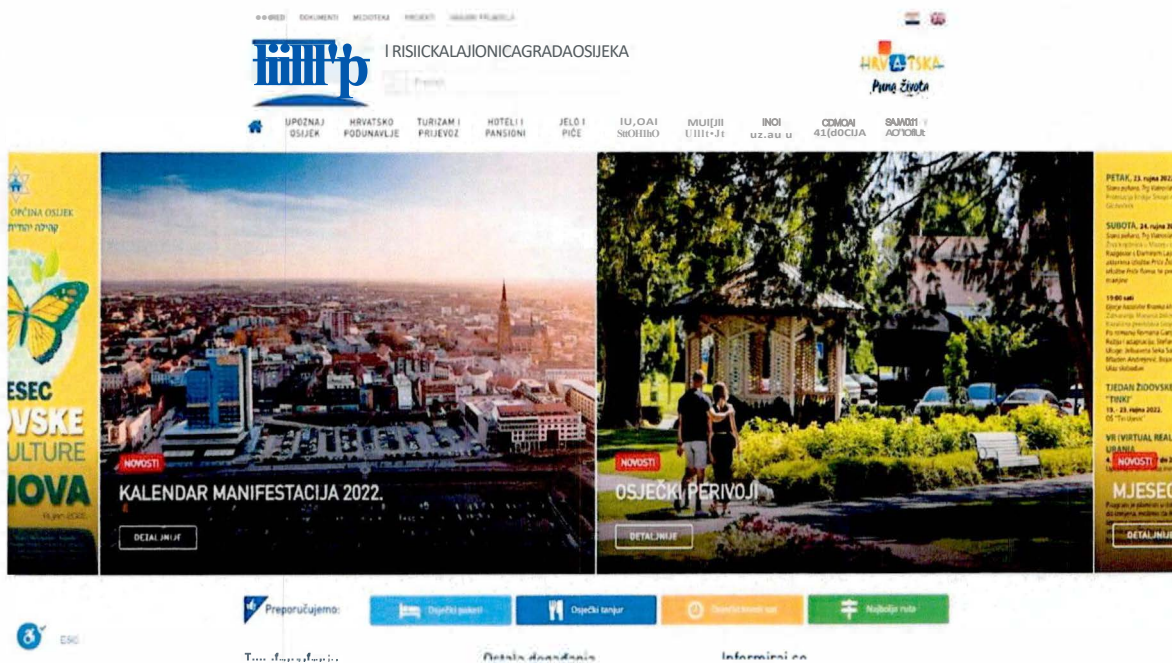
O URED DOKUMENTI MEDIOTEKA PROJEKTI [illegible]

I RISIICKALAJIONICAGRADAOSIJEKA

Pretraži

HRVATSKA
Puna života

UPOZNAJ OSIJEK
HRVATSKO PODUNAVLJE
TURIZAM I PRIJEVOZ
HOTELI I PANSIONI
JELO I PIĆE
IU,OAI SttOHhO
MUI[JII UIlIt-Jt
INOI uz.au u
CDMOAI 41(dOCIJA
SAMO11 ACrOIlUt

OPĆINA OSIJEK

ESEC
VSKE
ULTURE
IOVA

NOVOSTI
KALENDAR MANIFESTACIJA 2022.
DETALJNIJE

NOVOSTI
OSJEČKI PERIVOJI
DETALJNIJE

PETAK, 23. rujna 2022.
SUBOTA, 24. rujna 2022.
19:00 sati
TJEDAN ŽIDOVSKE
"TIIIKI"
19. - 23. rujna 2022.
VR (VIRTUAL REAL
NOVOSTI
MJESEC
DETALJNIJE

Preporučujemo:
Osječki paketi
Osječki tanjur
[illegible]
Najbolja ruta

Esc

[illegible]
Ostala događanja
Informiraj se